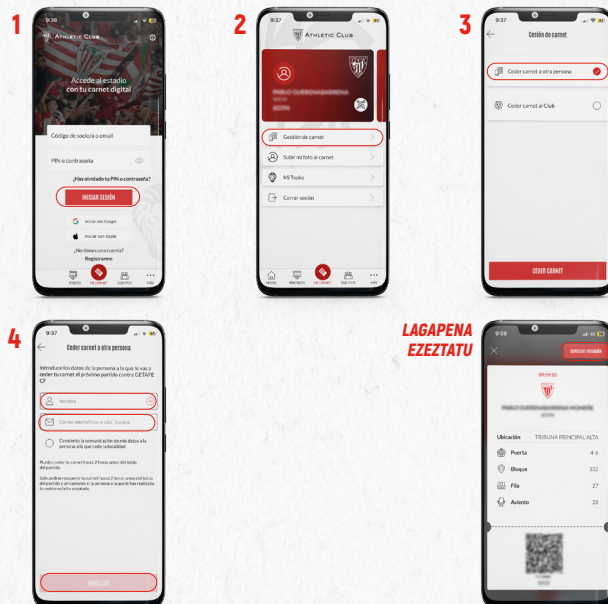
1

9:36

ATHLETIC CLUB

Accede al estadio con tu carnet digital

Código de socio/a o email

PIN o contraseña

¿Has olvidado tu PIN o contraseña?

INICIAR SESIÓN

Iniciar con Google

Iniciar con Apple

¿No tienes una cuenta? Registrarme

2

9:37

ATHLETIC CLUB

PABLO GUERENABARRENA

Gestión de carnet

Subir mi foto al carnet

Mi Txoko

Cerrar sesión

3

9:37

Gestión de carnet

Ceder carnet a otra persona

Ceder carnet al Club

CEDER CARNET

4

9:37

Ceder carnet a otra persona

Introduce los datos de la persona a la que le vas a ceder tu carnet el próximo partido contra GETAFE CF

Nombre

Correo electrónico o cód. Socio/a

Consiento la comunicación de mis datos a la persona a la que cedo la localidad

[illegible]

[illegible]

FINALIZAR

LAGAPENA EZEZTATU

9:59

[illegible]

PABLO GUERENABARRENA HOMBRE

Ubicación TRIBUNA PRINCIPAL ALTA

Puerta 4-6

Bloque 332

Fila 27

Asiento 28